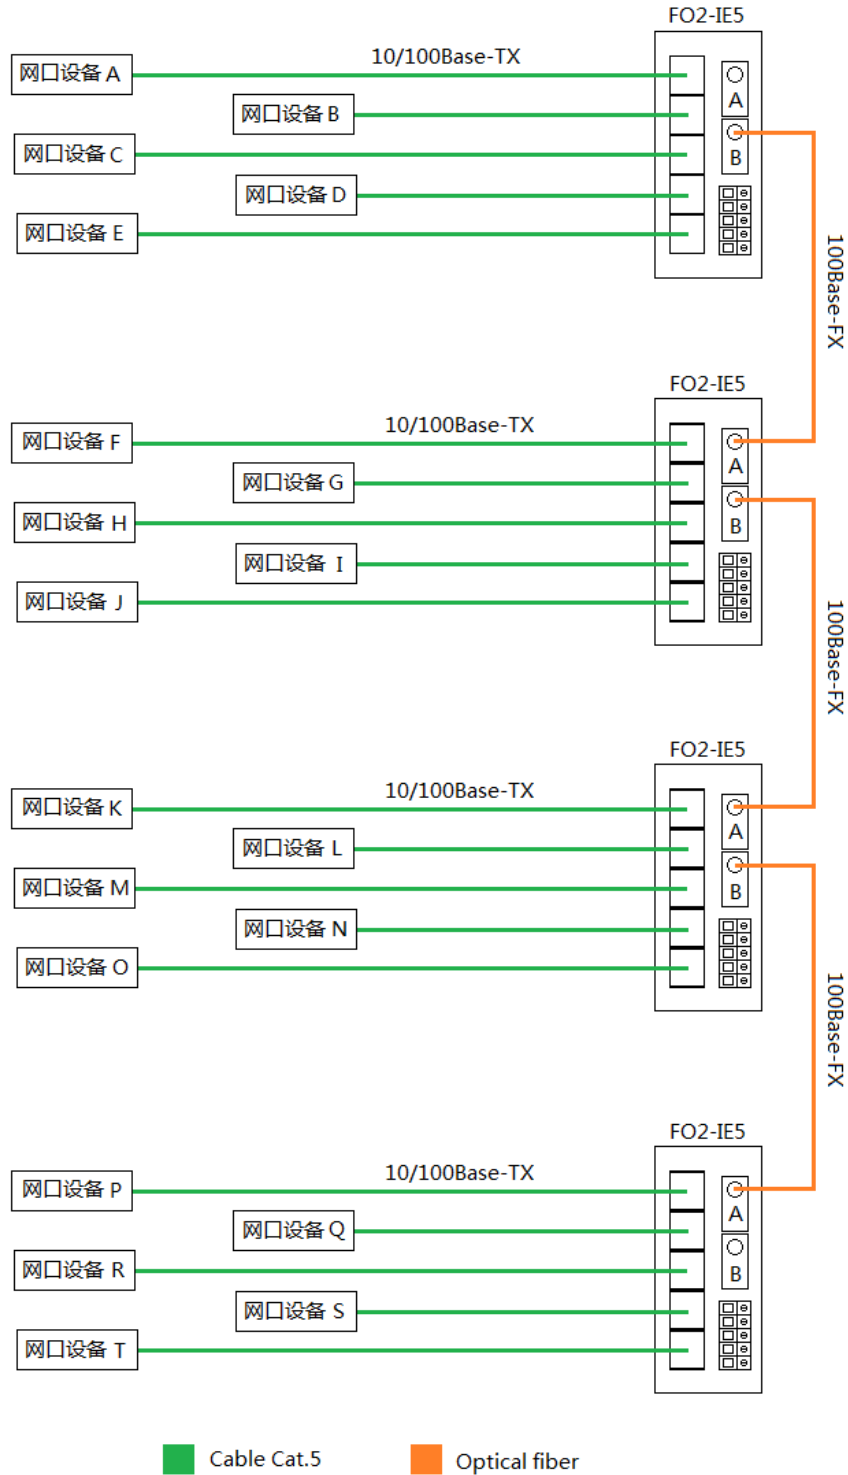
FO2-IE5
10/100Base-TX
网口设备 A
网口设备 B
网口设备 C
网口设备 D
网口设备 E
A
B
100Base-FX

FO2-IE5
10/100Base-TX
网口设备 F
网口设备 G
网口设备 H
网口设备 I
网口设备 J
A
B
100Base-FX

FO2-IE5
10/100Base-TX
网口设备 K
网口设备 L
网口设备 M
网口设备 N
网口设备 O
A
B
100Base-FX

FO2-IE5
10/100Base-TX
网口设备 P
网口设备 Q
网口设备 R
网口设备 S
网口设备 T
A
B

Cable Cat.5
Optical fiber